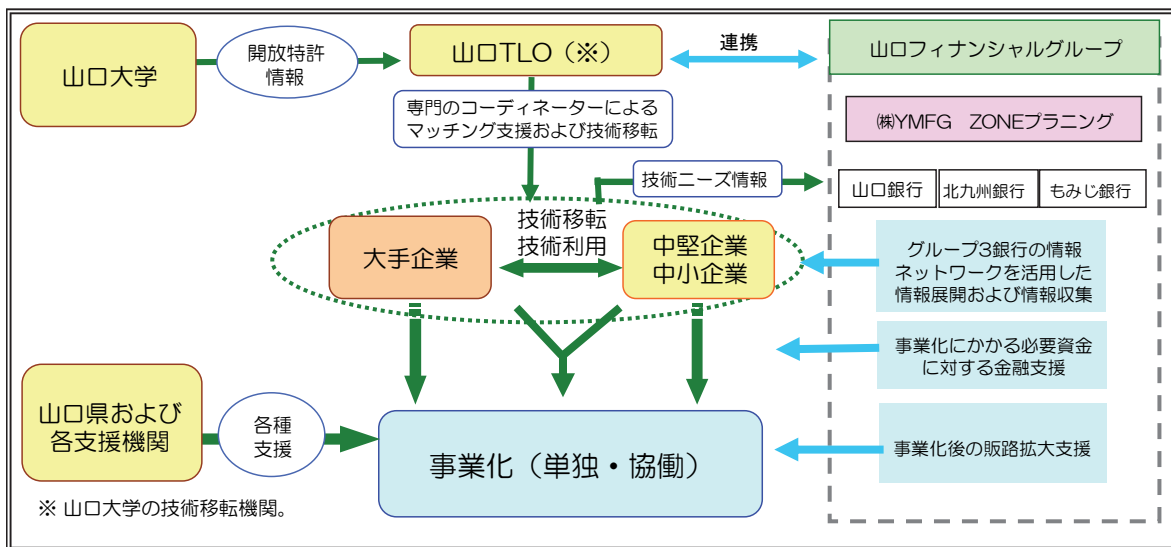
山口大学

開放特許情報

山口TLO（※）

連携

山口フィナンシャルグループ

㈱YMFG　ZONEプラニング

専門のコーディネーターによるマッチング支援および技術移転

技術ニーズ情報

山口銀行

北九州銀行

もみじ銀行

技術移転
技術利用

大手企業

中堅企業
中小企業

グループ3銀行の情報ネットワークを活用した情報展開および情報収集

事業化にかかる必要資金に対する金融支援

山口県および各支援機関

各種支援

事業化（単独・協働）

事業化後の販路拡大支援

※ 山口大学の技術移転機関。